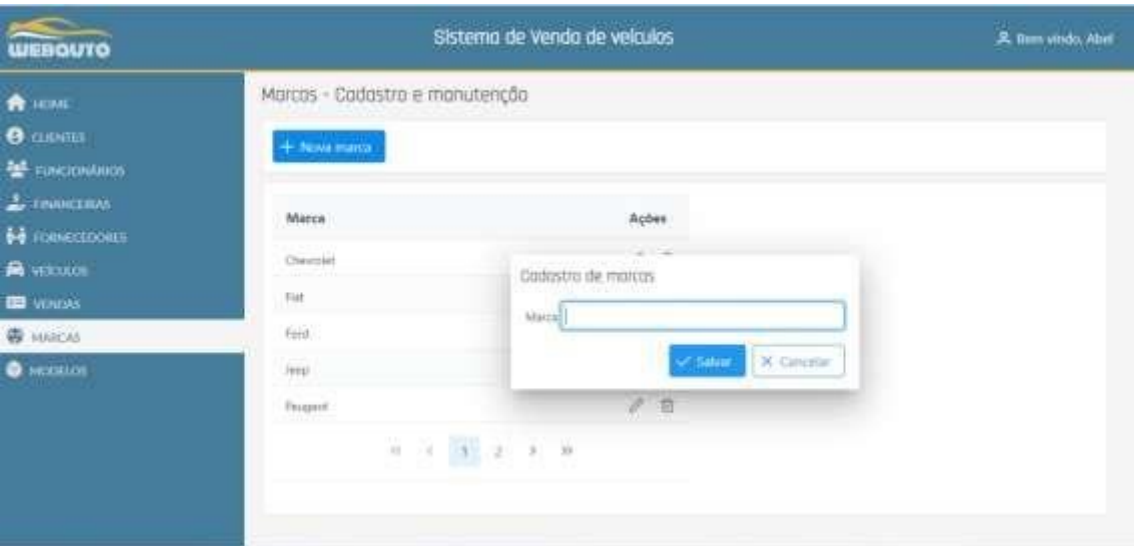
WEBAUTO

Sistema de Venda de veículos

Bem vindo, Abel

HOME
CLIENTES
FUNCIONÁRIOS
FINANCEIRAS
FORNECEDORES
VEÍCULOS
VENDAS
MARCAS
MODELOS

Marcas - Cadastro e manutenção

+ Nova marca

| Marca | Ações |
|---|---|
| Chevrolet | |
| Fiat | |
| Ford | |
| Jeep | |
| Peugeot | |

« ‹ 1 2 › »

Cadastro de marcas

Marca

✓ Salvar   X Cancelar